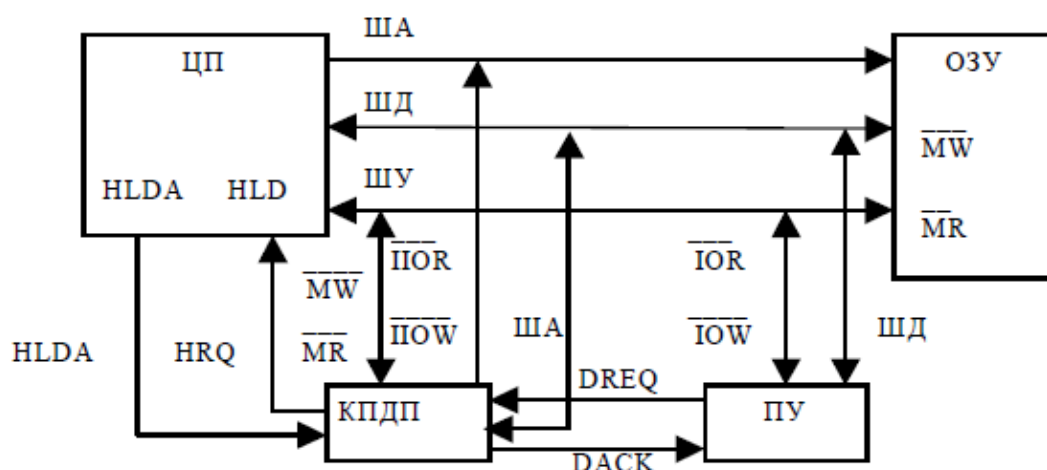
ША

ЦП

ОЗУ

ШД

$\overline{MW}$

ШУ

HLDA HLD

$\overline{MR}$

$\overline{IIOR}$

$\overline{IOR}$

$\overline{MW}$

$\overline{IIOW}$

ША

$\overline{IOW}$

ШД

HLDA

HRQ

$\overline{MR}$

DREQ

КПДП

ПУ

DACK